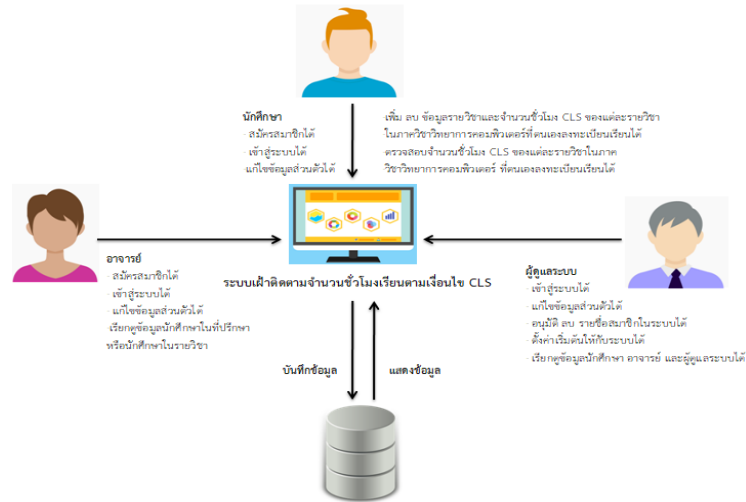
นักศึกษา
- สมัครสมาชิกได้
- เข้าสู่ระบบได้
- แก้ไขข้อมูลส่วนตัวได้

- เพิ่ม ลบ ข้อมูลรายวิชาและจำนวนชั่วโมง CLS ของแต่ละรายวิชาในภาควิชาวิทยาการคอมพิวเตอร์ที่ตนเองลงทะเบียนเรียนได้
- ตรวจสอบจำนวนชั่วโมง CLS ของแต่ละรายวิชาในภาควิชาวิทยาการคอมพิวเตอร์ ที่ตนเองลงทะเบียนเรียนได้

อาจารย์
- สมัครสมาชิกได้
- เข้าสู่ระบบได้
- แก้ไขข้อมูลส่วนตัวได้
- เรียกดูข้อมูลนักศึกษาในที่ปรึกษาหรือนักศึกษาในรายวิชา

ระบบเฝ้าติดตามจำนวนชั่วโมงเรียนตามเงื่อนไข CLS

ผู้ดูแลระบบ
- เข้าสู่ระบบได้
- แก้ไขข้อมูลส่วนตัวได้
- อนุมัติ ลบ รายชื่อสมาชิกในระบบได้
- ตั้งค่าเริ่มต้นให้กับระบบได้
- เรียกดูข้อมูลนักศึกษา อาจารย์ และผู้ดูแลระบบได้

บันทึกข้อมูล

แสดงข้อมูล